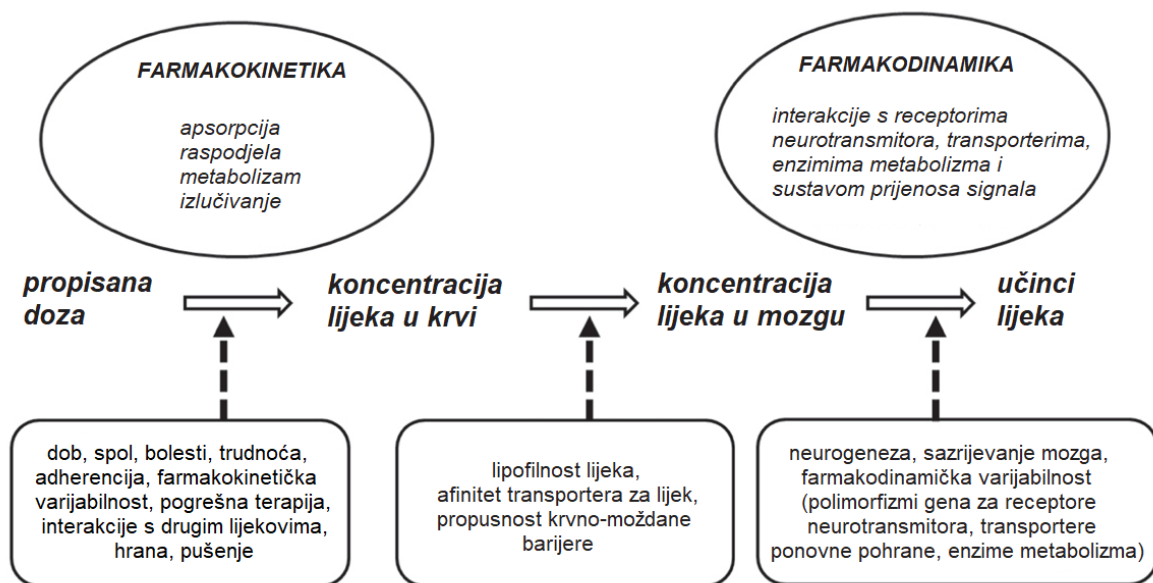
FARMAKOKINETIKA

apsorpcija
raspodjela
metabolizam
izlučivanje

FARMAKODINAMIKA

interakcije s receptorima neurotransmitora, transporterima, enzimima metabolizma i sustavom prijenosa signala

propisana doza

koncentracija lijeka u krvi

koncentracija lijeka u mozgu

učinci lijeka

dob, spol, bolesti, trudnoća, adherencija, farmakokinetička varijabilnost, pogrešna terapija, interakcije s drugim lijekovima, hrana, pušenje

lipofilnost lijeka, afinitet transportera za lijek, propusnost krvno-moždane barijere

neurogeneza, sazrijevanje mozga, farmakodinamička varijabilnost (polimorfizmi gena za receptore neurotransmitora, transportere ponovne pohrane, enzime metabolizma)